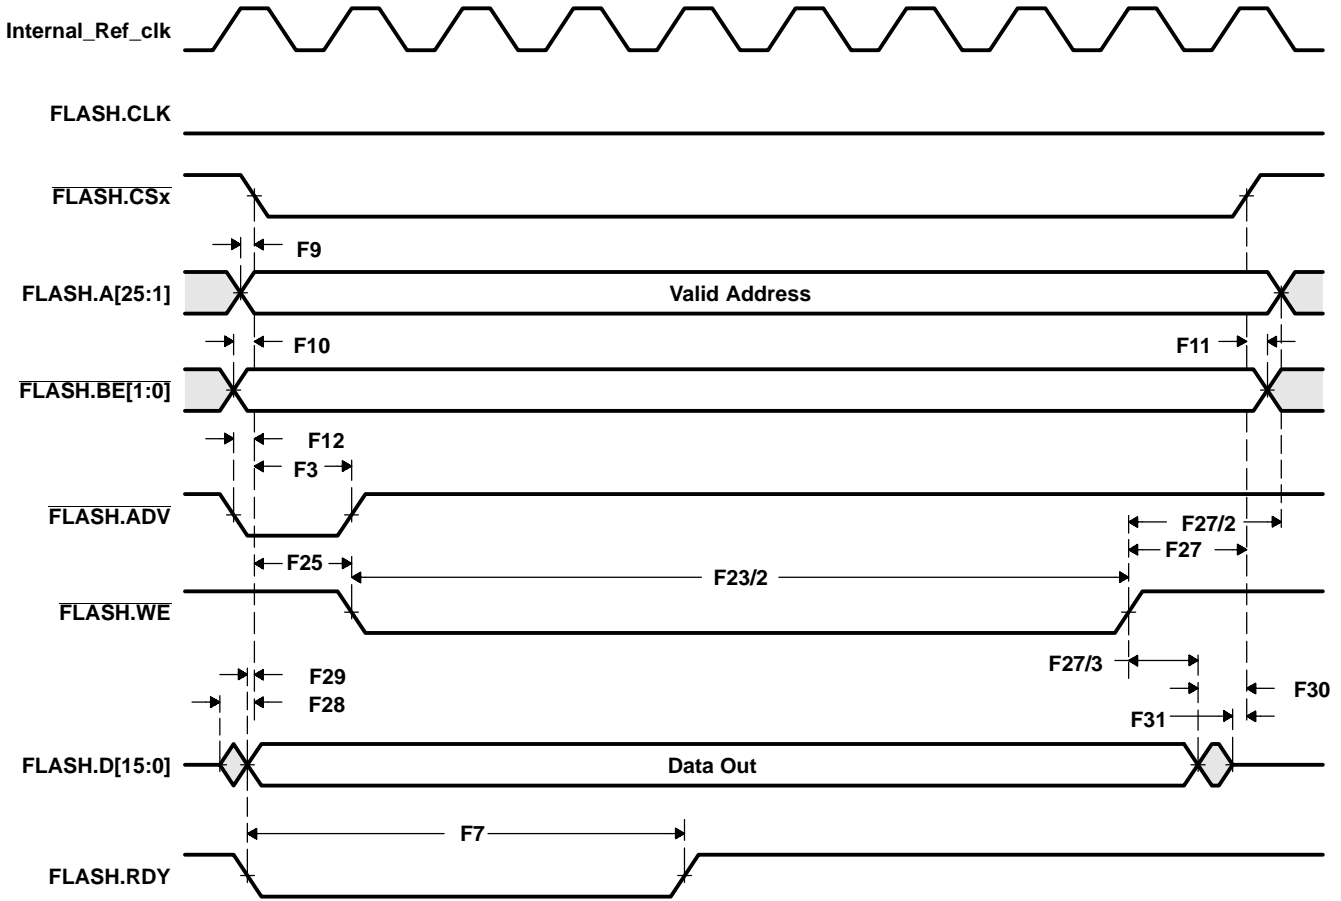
Internal_Ref_clk

FLASH.CLK

$\overline{\text{FLASH.CSx}}$

F9

FLASH.A[25:1]

Valid Address

F10

F11

$\overline{\text{FLASH.BE[1:0]}}$

F12

F3

$\overline{\text{FLASH.ADV}}$

F27/2

F27

F25

F23/2

$\overline{\text{FLASH.WE}}$

F29

F27/3

F28

F30

F31

FLASH.D[15:0]

Data Out

F7

FLASH.RDY